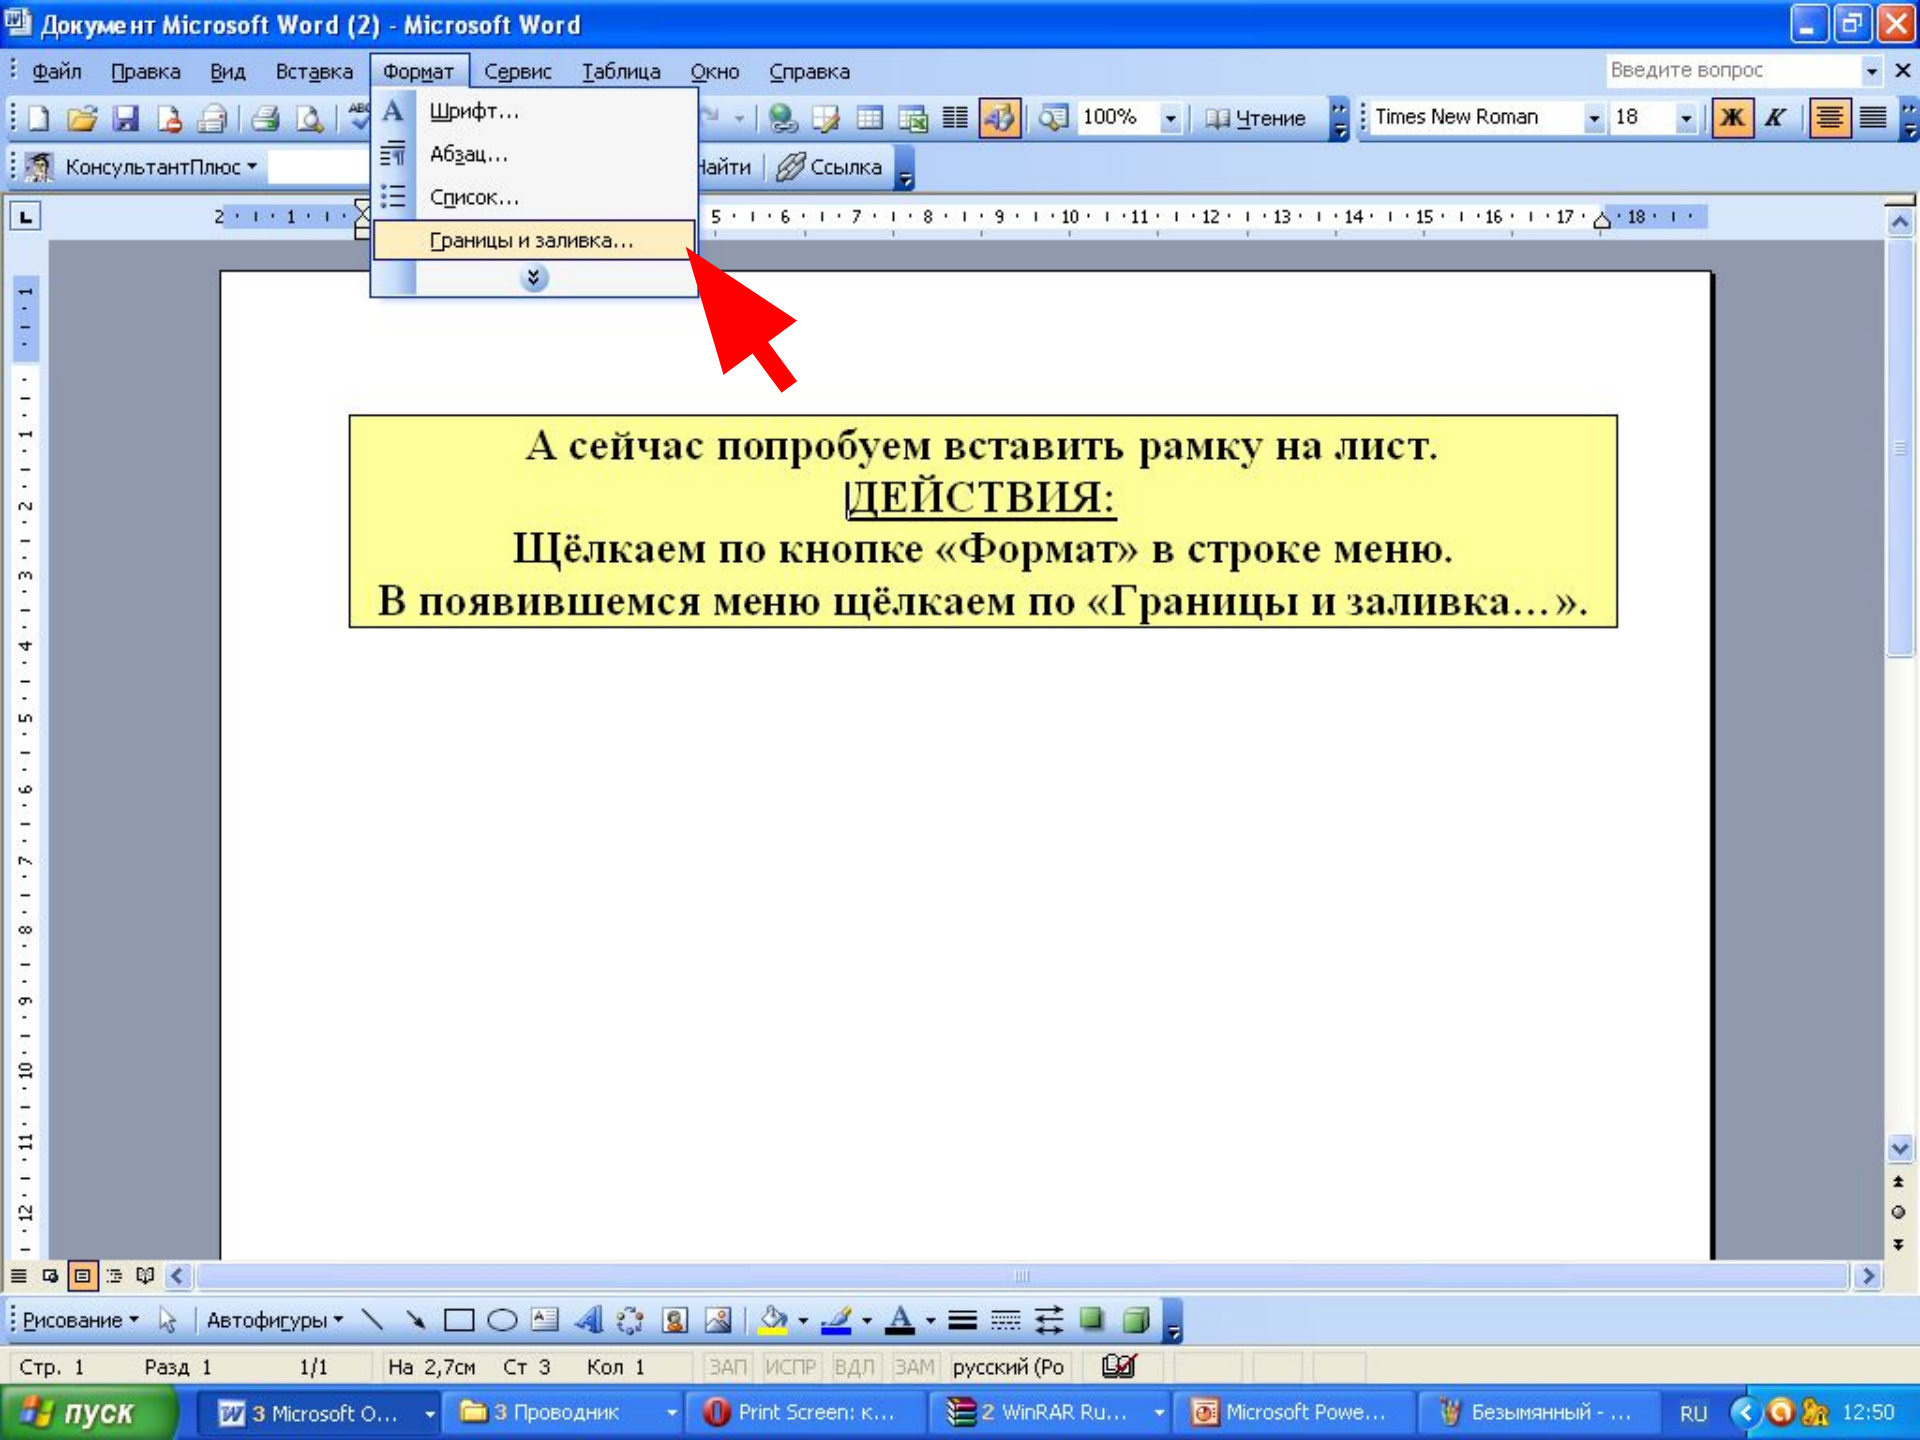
Документ Microsoft Word (2) - Microsoft Word

Файл Правка Вид Вставка Формат Сервис Таблица Окно Справка

Введите вопрос

Шрифт...
Абзац...
Список...
Границы и заливка...

100% Чтение Times New Roman 18 Ж К

КонсультантПлюс Найти Ссылка

2 1 5 6 7 8 9 10 11 12 13 14 15 16 17 18

А сейчас попробуем вставить рамку на лист.
ДЕЙСТВИЯ:
Щёлкаем по кнопке «Формат» в строке меню.
В появившемся меню щёлкаем по «Границы и заливка…».

Рисование Автофигуры

Стр. 1 Разд 1 1/1 На 2,7см Ст 3 Кол 1 ЗАП ИСПР ВДЛ ЗАМ русский (Ро

пуск 3 Microsoft O... 3 Проводник Print Screen: к... 2 WinRAR Ru... Microsoft Powe... Безымянный - ... RU 12:50